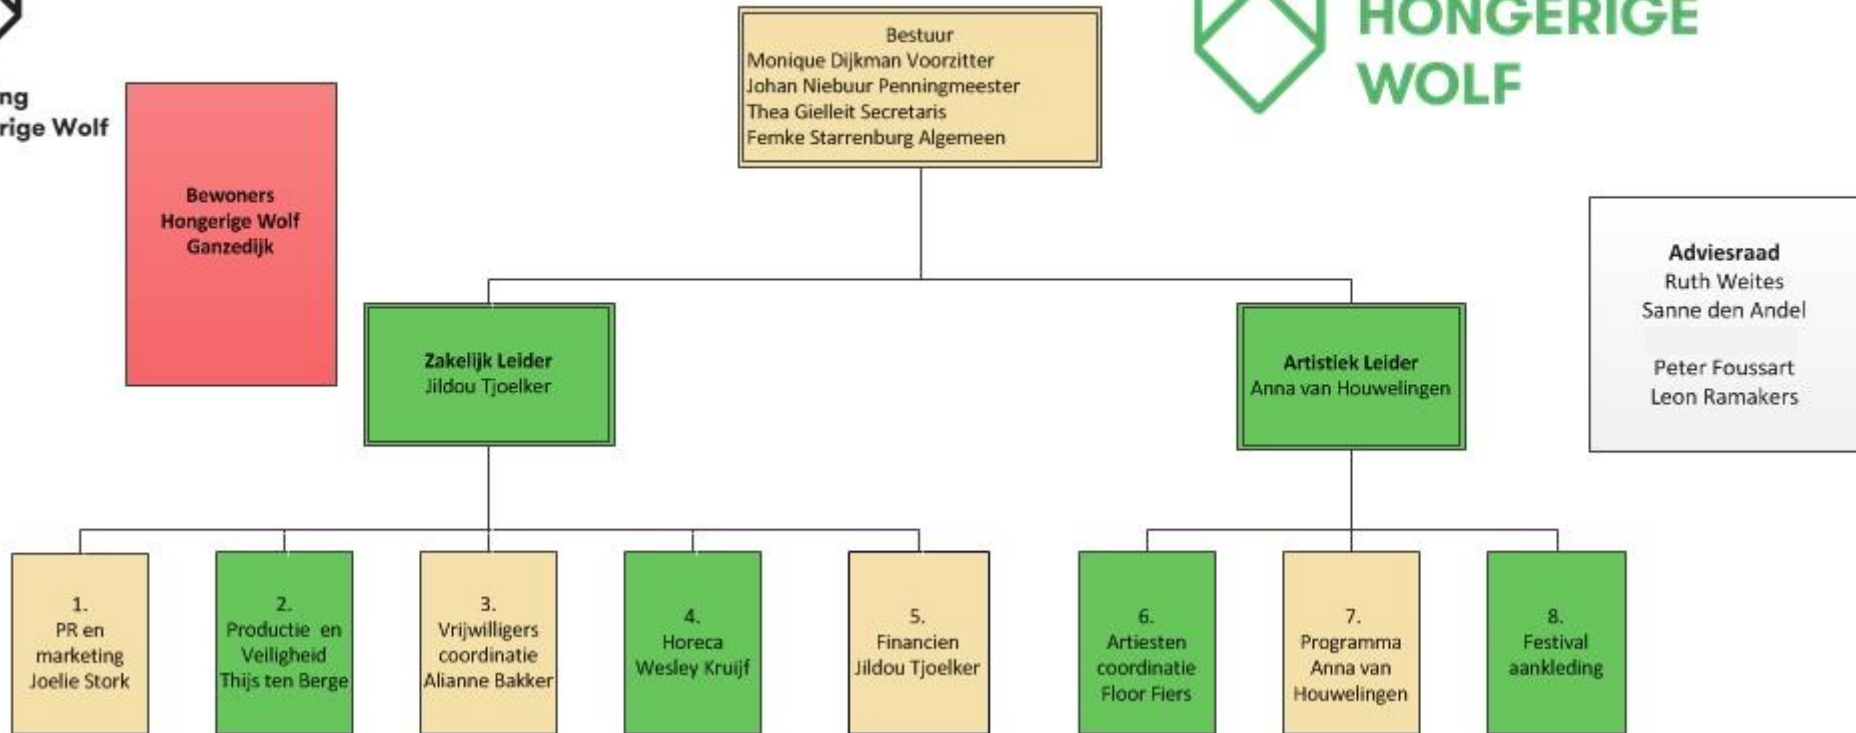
ng
rige Wolf

Bestuur
Monique Dijkman Voorzitter
Johan Niebuur Penningmeester
Thea Gielleit Secretaris
Femke Starrenburg Algemeen

HONGERIGE
WOLF

Bewoners
Hongerige Wolf
Ganzedijk

Adviesraad
Ruth Weites
Sanne den Andel

Peter Foussart
Leon Ramakers

Zakelijk Leider
Jildou Tjoelker

Artistiek Leider
Anna van Houwelingen

1.
PR en marketing
Joelie Stork

2.
Productie en Veiligheid
Thijs ten Berge

3.
Vrijwilligers coordinatie
Alianne Bakker

4.
Horeca
Wesley Kruijf

5.
Financien
Jildou Tjoelker

6.
Artiesten coordinatie
Floor Fiers

7.
Programma
Anna van Houwelingen

8.
Festival aankleding